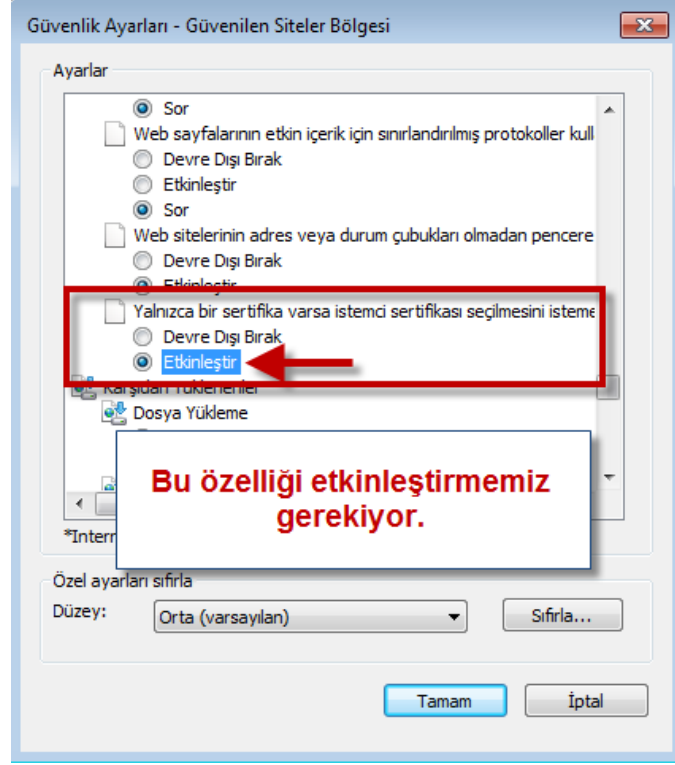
Güvenlik Ayarları - Güvenilen Siteler Bölgesi

Ayarlar

Sor

Web sayfalarının etkin içerik için sınırlandırılmış protokoller kull

Devre Dışı Bırak

Etkinleştir

Sor

Web sitelerinin adres veya durum çubukları olmadan pencere

Devre Dışı Bırak

Etkinleştir

Yalnızca bir sertifika varsa istemci sertifikası seçilmesini isteme

Devre Dışı Bırak

Etkinleştir

Karşıdan Yüklemeler

Dosya Yükleme

Bu özelliği etkinleştirmemiz gerekiyor.

*Intern

Özel ayarları sıfırla

Düzey:

Orta (varsayılan)

Sıfırla...

Tamam

İptal